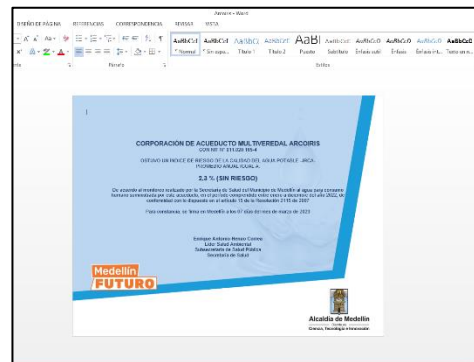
Documento - Word

DISEÑO DE PÁGINA REFERENCIAS CORRESPONDENCIA REVISAR VISTA

AaBbCcI AaBbCcI AaBbCc AaBbCcI AaBl AaBbCcI AaBbCcD AaBbCcD AaBbCcD AaBbCcD

¶ Normal ¶ Sin espa... Título 1 Título 2 Puesto Subtítulo Énfasis sutil Énfasis Énfasis int... Texto en n...

Fuente Párrafo Estilos

CORPORACIÓN DE ACUEDUCTO MULTIVEREDAL ARCOIRIS
CON NIT Nº 811.026.195-4

OBTUVO UN ÍNDICE DE RIESGO DE LA CALIDAD DEL AGUA POTABLE (IRCA) PROMEDIO ANUAL IGUAL A:

2,3 % (SIN RIESGO)

De acuerdo al monitoreo realizado por la Secretaría de Salud del Municipio de Medellín al agua para consumo humano suministrada por este acueducto, en el período comprendido entre enero a diciembre del año 2022, de conformidad con lo dispuesto en el artículo 15 de la Resolución 2115 de 2007.

Para constancia, se firma en Medellín a los 07 días del mes de marzo de 2023

Enrique Antonio Rosso Correa
Líder Salud Ambiental
Subsecretaría de Salud Pública
Secretaría de Salud

Medellín FUTURO

Alcaldía de Medellín
Distrito de Ciencia, Tecnología e Innovación